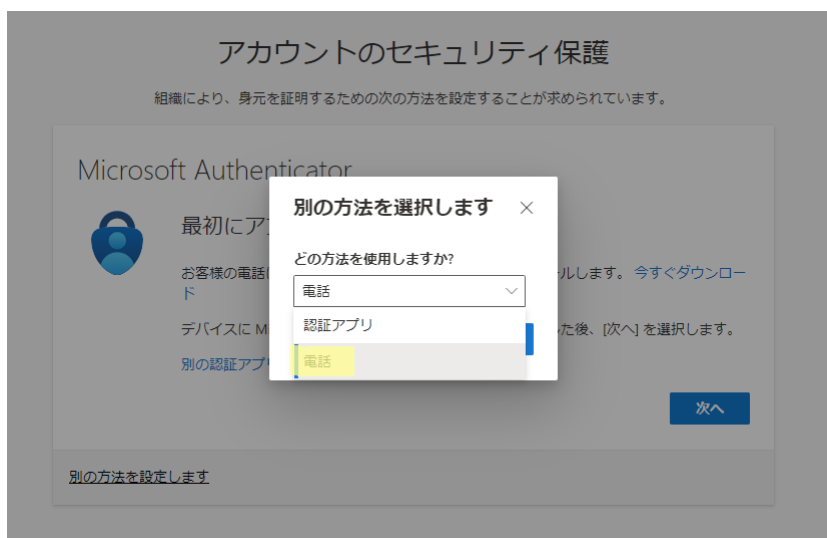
アカウントのセキュリティ保護

組織により、身元を証明するための次の方法を設定することが求められています。

Microsoft Authenticator

最初にア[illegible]

お客様の電話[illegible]ールします。今すぐダウンロード

デバイスに M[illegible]た後、[次へ] を選択します。

別の認証アプリ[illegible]

次へ

別の方法を設定します

別の方法を選択します

×

どの方法を使用しますか?

電話

認証アプリ

電話